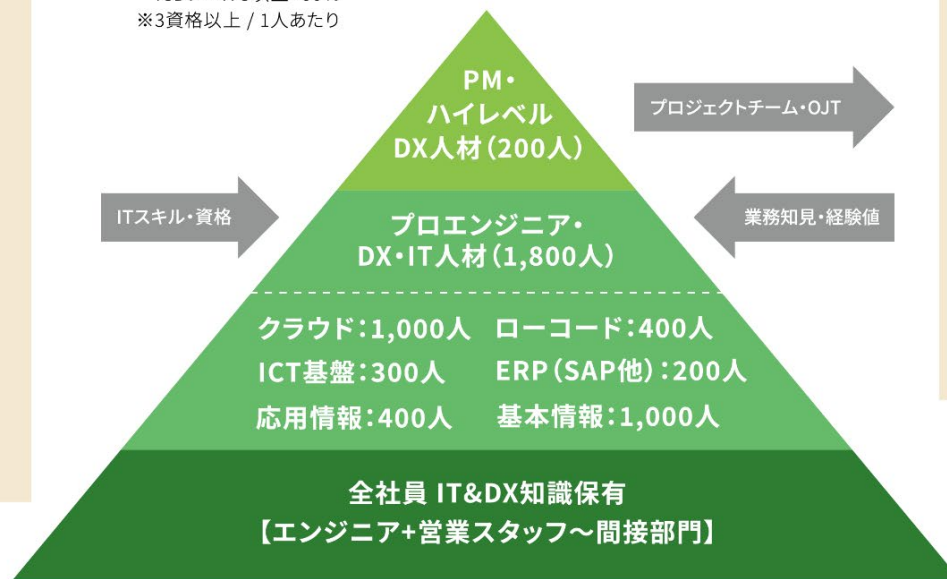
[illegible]
※3資格以上 / 1人あたり

PM・
ハイレベル
DX人材（200人）

プロジェクトチーム・OJT

ITスキル・資格

プロエンジニア・
DX・IT人材（1,800人）

業務知見・経験値

クラウド：1,000人　ローコード：400人
ICT基盤：300人　ERP（SAP他）：200人
応用情報：400人　基本情報：1,000人

全社員 IT&DX知識保有
【エンジニア+営業スタッフ～間接部門】